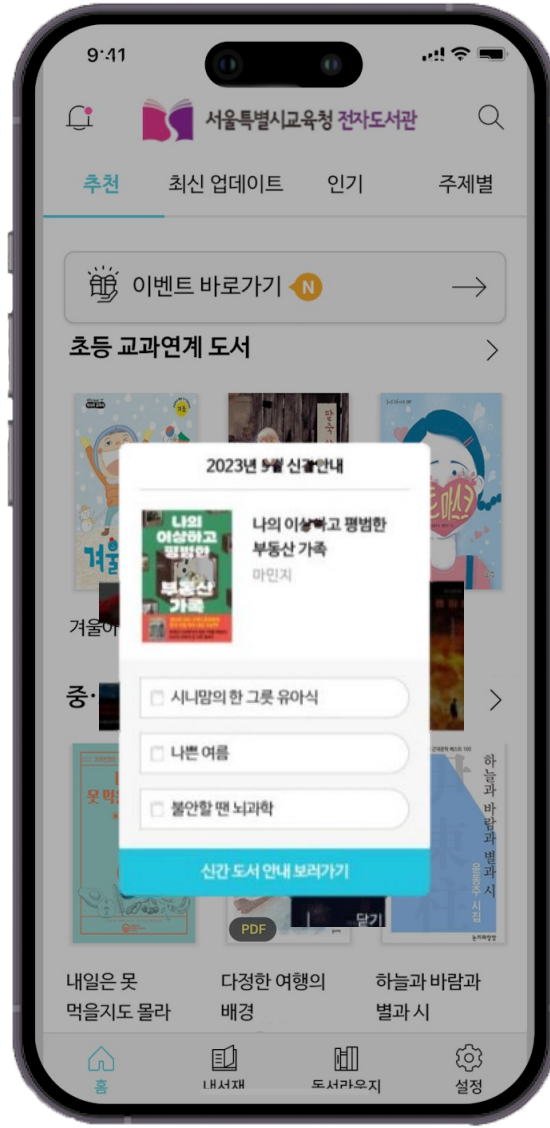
9:41

서울특별시교육청 전자도서관

추천 최신 업데이트 인기 주제별

이벤트 바로가기 N

초등 교과연계 도서

겨울

겨울이

2023년 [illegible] 신간안내

나의 이상하고 평범한 부동산 가족

나의 이상하고 평범한 부동산 가족

마민지

시니맘의 한 그릇 유아식

나쁜 여름

불안할 땐 뇌과학

신간 도서 안내 보러가기

중·

PDF

닫기

하늘과 바람과 별과 시

내일은 못 먹을지도 몰라

다정한 여행의 배경

하늘과 바람과 별과 시

홈 내서재 도서관소식 설정